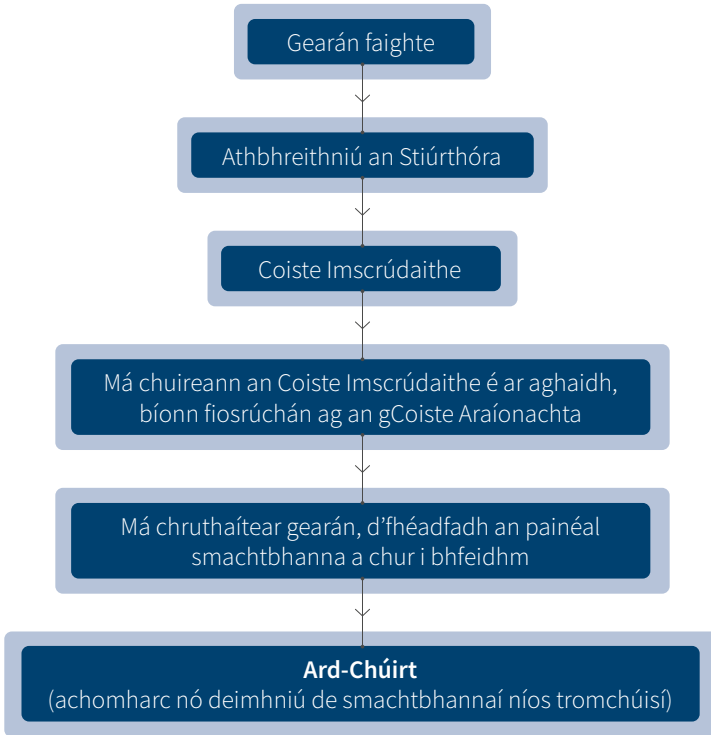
Gearán faighte

Athbhreithniú an Stiúrthóra

Coiste Imscrúdaithe

Má chuireann an Coiste Imscrúdaithe é ar aghaidh, bíonn fiosrúchán ag an gCoiste Araíonachta

Má chruthaítear gearán, d'fhéadfadh an painéal smachtbhanna a chur i bhfeidhm

**Ard-Chúirt**
(achomharc nó deimhniú de smachtbhannaí níos tromchúisí)